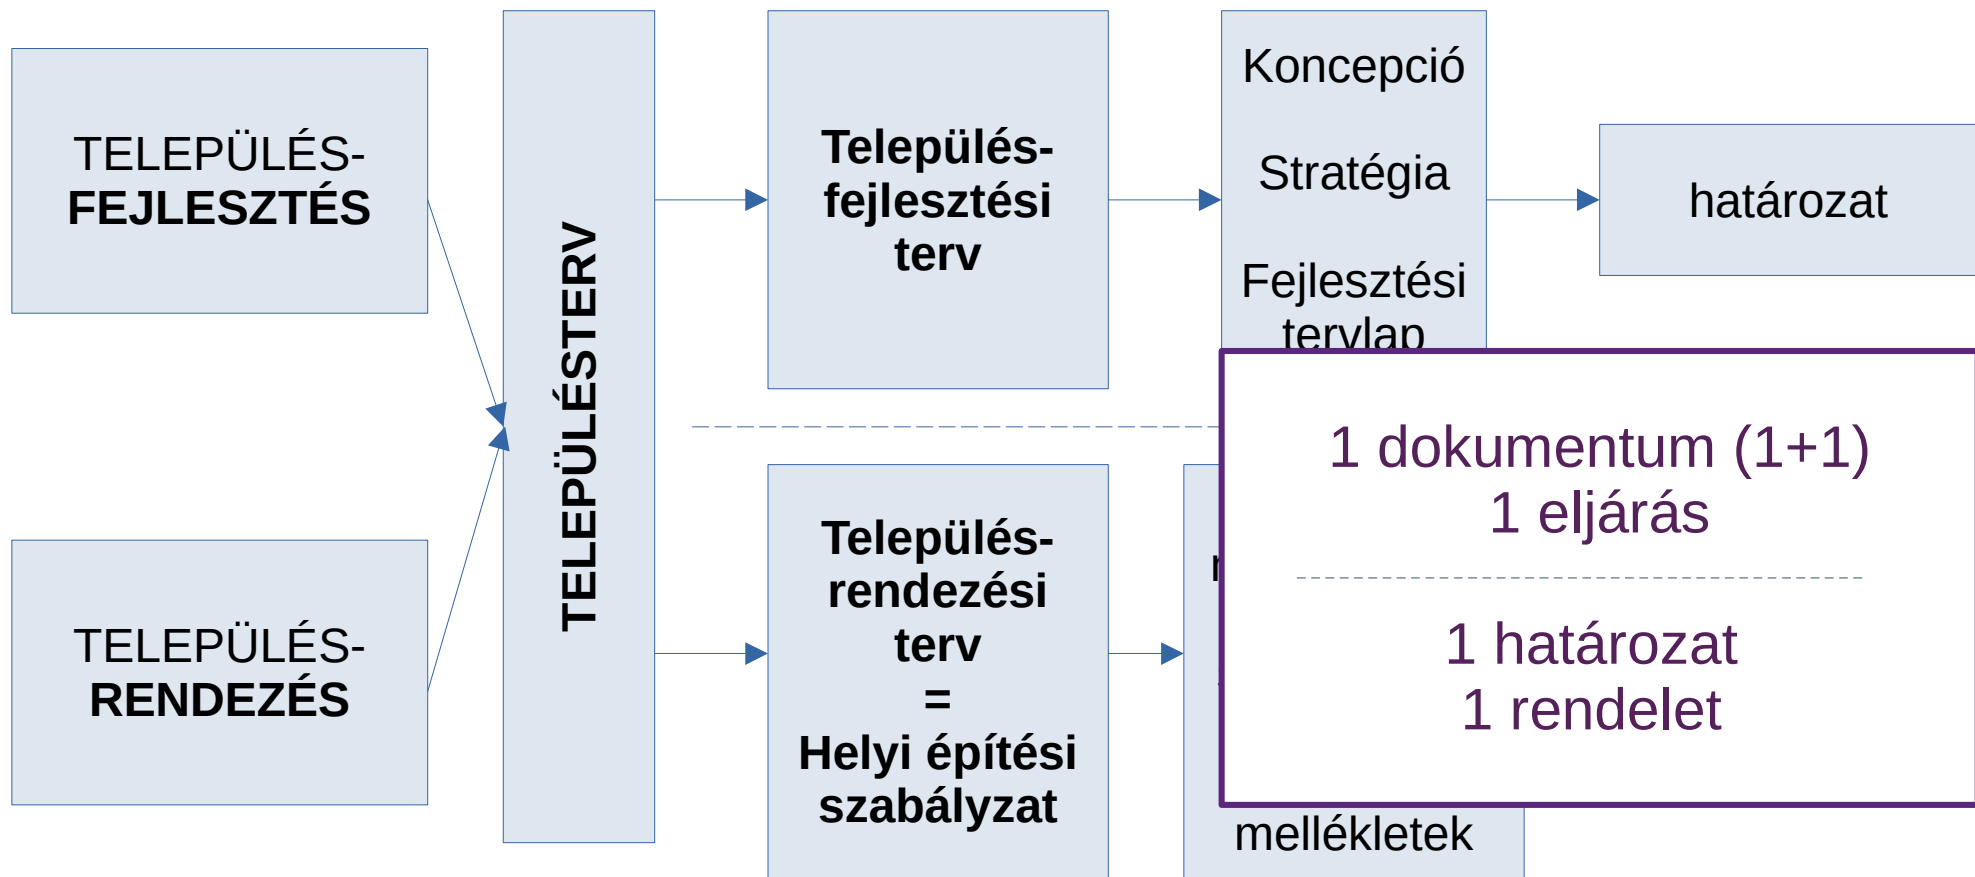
TELEPÜLÉS-
FEJLESZTÉS

TELEPÜLÉS-
RENDEZÉS

TELEPÜLÉSTERV

Település-
fejlesztési
terv

Koncepció

Stratégia

Fejlesztési
tervlap

határozat

Település-
rendezési
terv
=
Helyi építési
szabályzat

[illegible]

mellékletek

1 dokumentum (1+1)
1 eljárás

1 határozat
1 rendelet